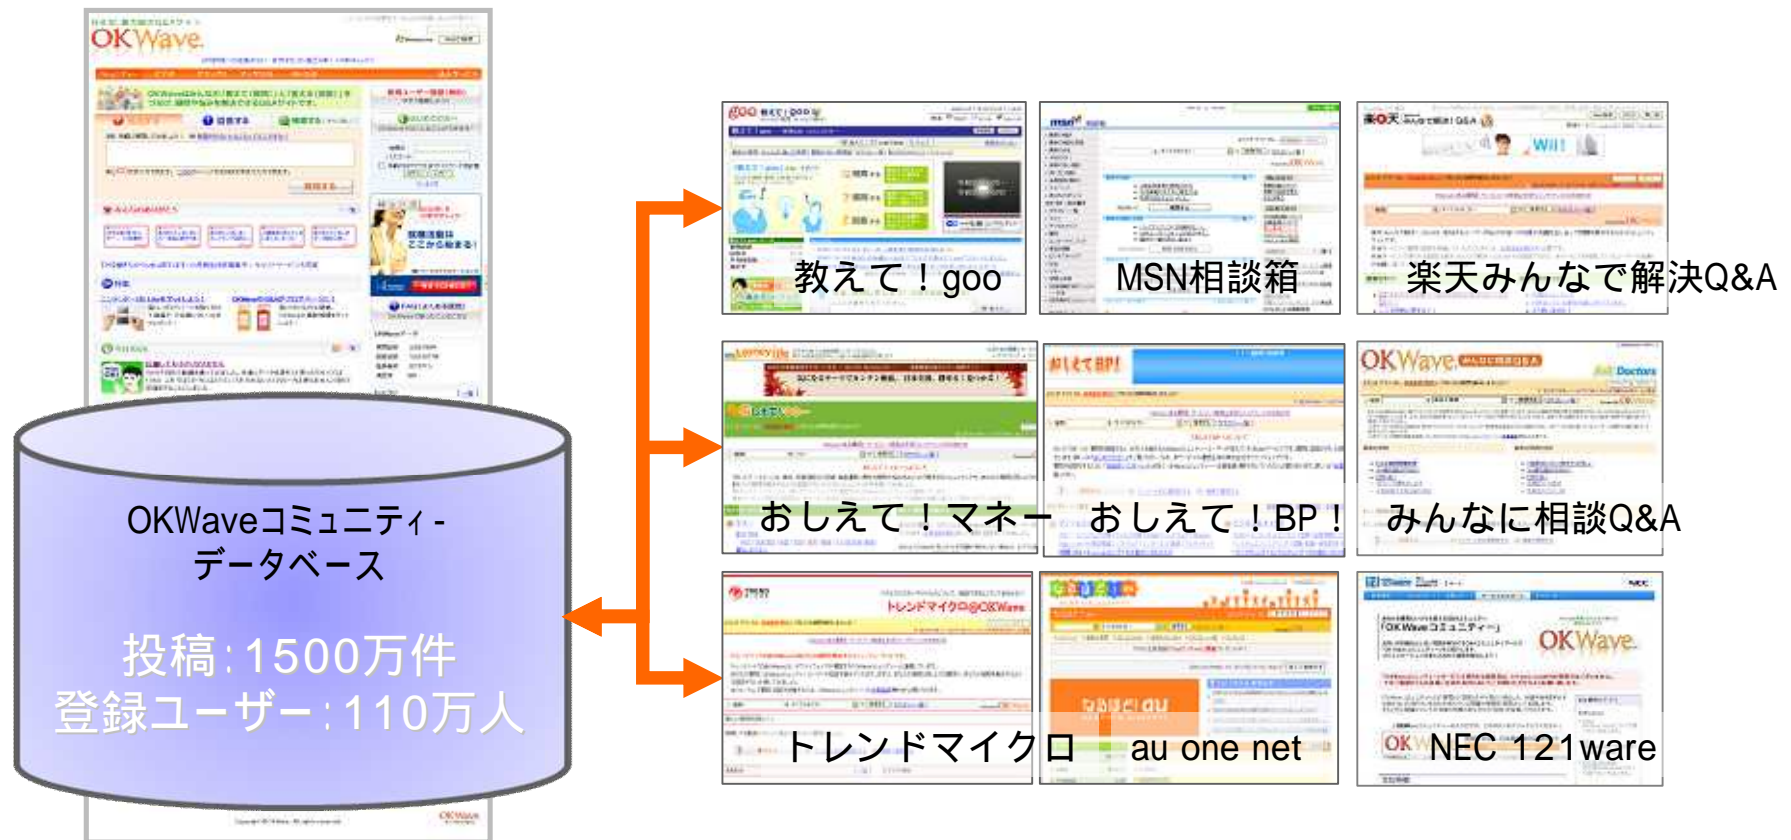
OKWave

OKWaveコミュニティ - データベース

投稿:1500万件
登録ユーザー:110万人

教えて！goo

MSN相談箱

楽天みんなで解決Q&A

おしえて！マネー

おしえて！BP！

みんなに相談Q&A

トレンドマイクロ

au one net

NEC 121ware